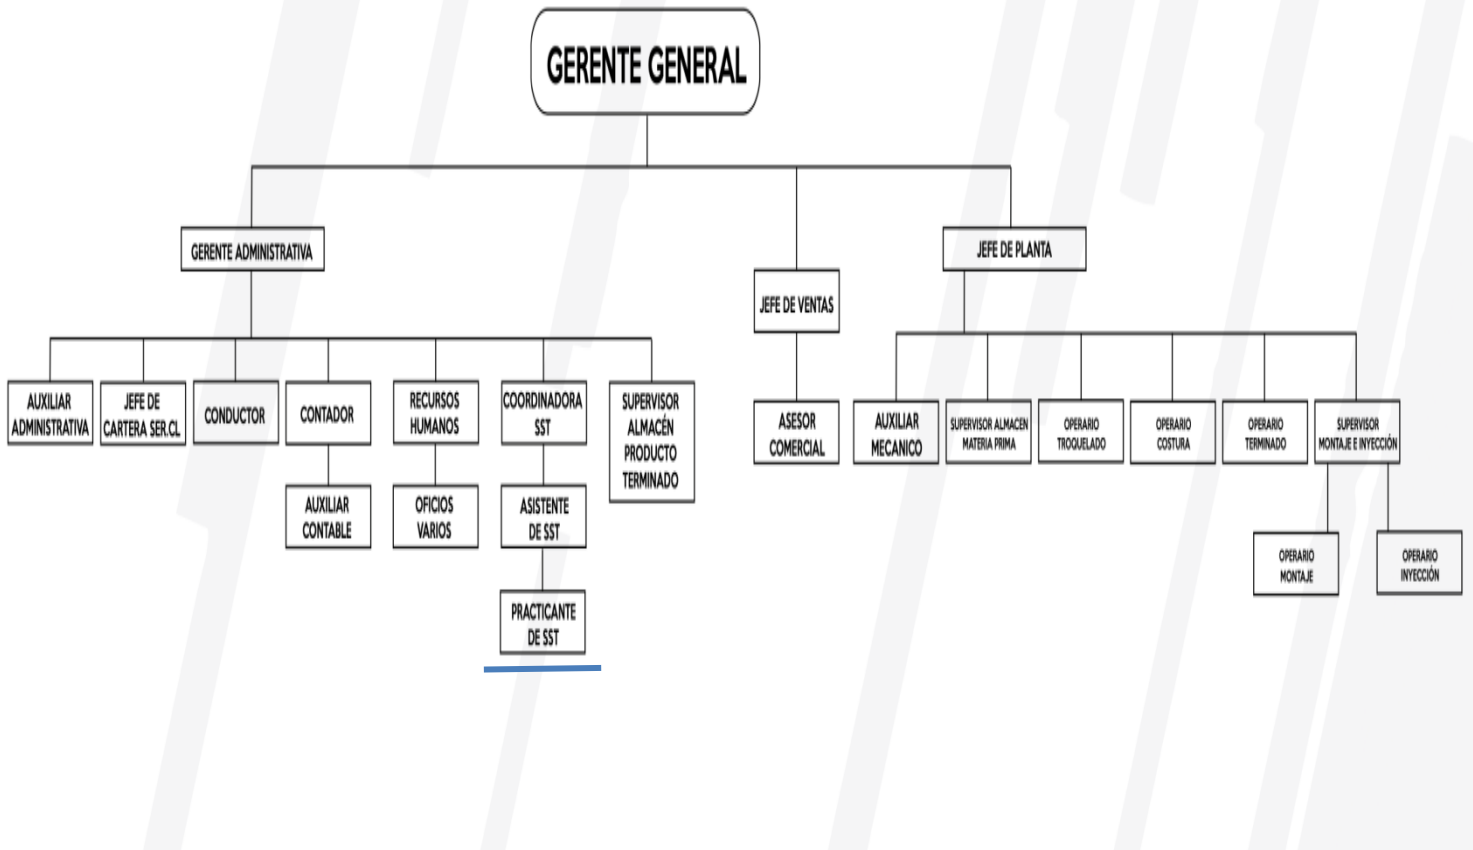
GERENTE GENERAL

GERENTE ADMINISTRATIVA

JEFE DE VENTAS

JEFE DE PLANTA

AUXILIAR ADMINISTRATIVA

JEFE DE CARTERA SER.CL

CONDUCTOR

CONTADOR

AUXILIAR CONTABLE

RECURSOS HUMANOS

OFICIOS VARIOS

COORDINADORA SST

ASISTENTE DE SST

PRACTICANTE DE SST

SUPERVISOR ALMACÉN PRODUCTO TERMINADO

ASESOR COMERCIAL

AUXILIAR MECANICO

SUPERVISOR ALMACEN MATERIA PRIMA

OPERARIO TROQUELADO

OPERARIO COSTURA

OPERARIO TERMINADO

SUPERVISOR MONTAJE E INYECCIÓN

OPERARIO MONTAJE

OPERARIO INYECCIÓN